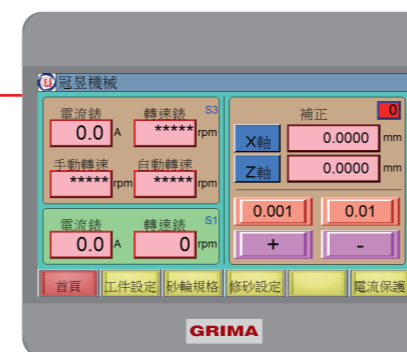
冠昱機械

電流錶 轉速錶 S3
0.0 A ***** rpm
手動轉速 自動轉速
***** rpm ***** rpm

電流錶 轉速錶 S1
0.0 A 0 rpm

補正 0
X軸 0.0000 mm
Z軸 0.0000 mm
0.001 0.01
+ -

首頁 工件設定 砂輪規格 修砂設定 電流保護

GRIMA